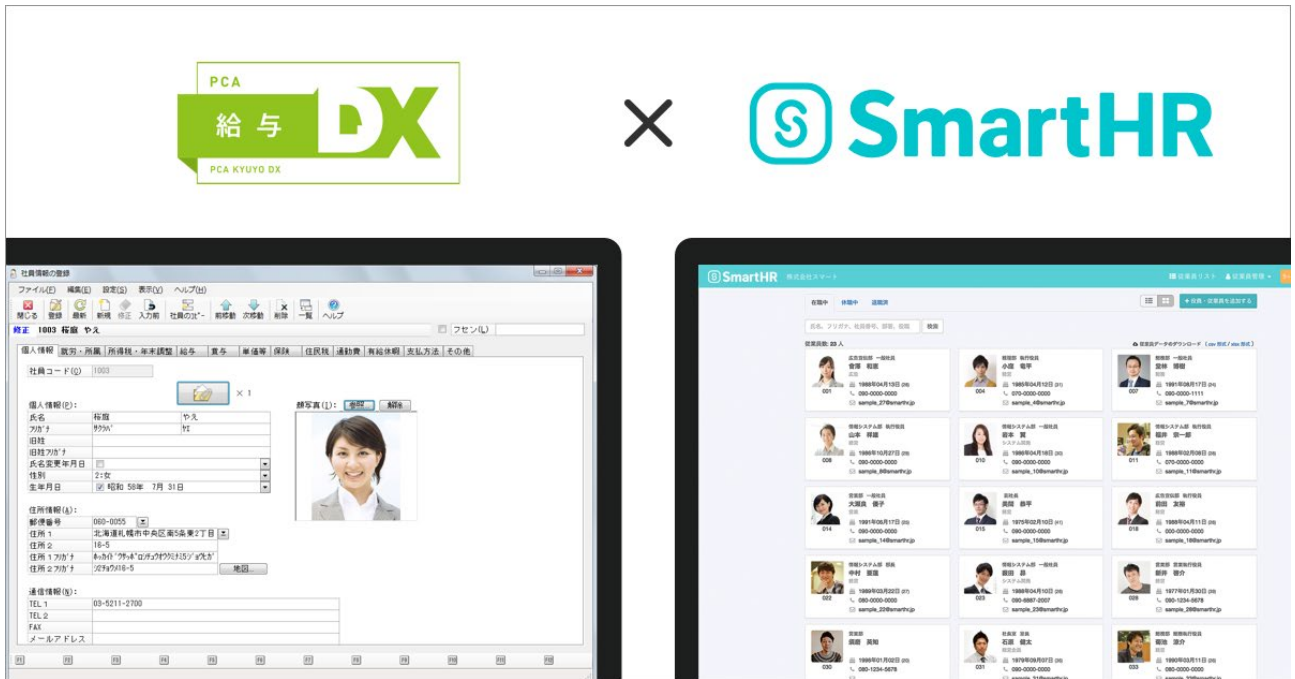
PCA
給与 DX
PCA KYUYO DX

×

SmartHR

社員情報の登録
ファイル(F) 編集(E) 設定(S) 表示(V) ヘルプ(H)
閉じる 登録 最新 新規 修正 入力前 社員のコピー 前移動 次移動 削除 一覧 ヘルプ
修正 1003 桜庭 やえ
フセン(L)
個人情報 就労・所属 所得税・年末調整 給与 賞与 単価等 保険 住民税 通勤費 有給休暇 支払方法 その他
社員コード(C) 1003
× 1
個人情報(P):
顔写真(I): 参照 解除

| 氏名 | 桜庭 | やえ |
|---|---|---|
| フリガナ | サクラバ | ヤエ |
| 旧姓 | | |
| 旧姓フリガナ | | |
| 氏名変更年月日 | | |
| 性別 | 2:女 | |
| 生年月日 | 昭和 58年 7月 31日 | |

住所情報(A):

| 郵便番号 | 060-0055 |
|---|---|
| 住所1 | 北海道札幌市中央区南5条東2丁目 |
| 住所2 | 16-5 |
| 住所1フリガナ | ホッカイドウサッポロシチュウオウクミナミ5ジョウヒガシ |
| 住所2フリガナ | ジュウロクノ5 |

地図...

通信情報(B):

| TEL 1 | 03-5211-2700 |
|---|---|
| TEL 2 | |
| FAX | |
| メールアドレス | |

F1 F2 F3 F4 F5 F6 F7 F8 F9 F10 F11 F12

SmartHR 株式会社スマート
従業員リスト 従業員管理
在籍中 休職中 退職済
+ 役員・従業員情報を追加する
氏名、フリガナ、社員番号、部署、役職 検索
従業員数: 23 人
従業員データのダウンロード (csv 形式 / xlsx 形式)

001 広告宣伝部 一般社員 齋藤 和重 1988年04月13日 090-0000-0000 sample_27@smarthr.jp
004 開発部 一般社員 小畑 竜平 1985年04月12日 070-0000-0000 sample_4@smarthr.jp
007 開発部 一般社員 笠林 翔樹 1991年06月17日 090-0000-1111 sample_7@smarthr.jp
008 情報システム部 執行役員 山本 祥雄 1986年10月27日 090-0000-0000 sample_8@smarthr.jp
010 情報システム部 一般社員 岩本 貫 1986年04月16日 090-0000-0000 sample_10@smarthr.jp
011 開発部 執行役員 福井 宗一郎 1989年06月17日 070-0000-0000 sample_11@smarthr.jp
014 営業部 一般社員 大園真 優子 1991年06月17日 090-0000-0000 sample_14@smarthr.jp
015 営業部 奥岡 恭平 1975年02月10日 090-0000-0000 sample_15@smarthr.jp
018 広告宣伝部 執行役員 前田 友規 1988年04月11日 090-0000-0000 sample_18@smarthr.jp
022 情報システム部 一般社員 中村 慶治 1989年05月22日 080-0000-0000 sample_22@smarthr.jp
023 情報システム部 一般社員 新田 昴 1988年04月10日 090-8887-2007 sample_23@smarthr.jp
026 開発部 執行役員 新井 俊介 1977年01月30日 090-1234-5678 sample_26@smarthr.jp
030 営業部 須藤 英知 1999年01月02日 080-1234-5678
社長室 石田 健太 1979年09月07日 090-0000-0000
033 開発部 戸塚 奈介 1990年01月17日 090-0000-0000